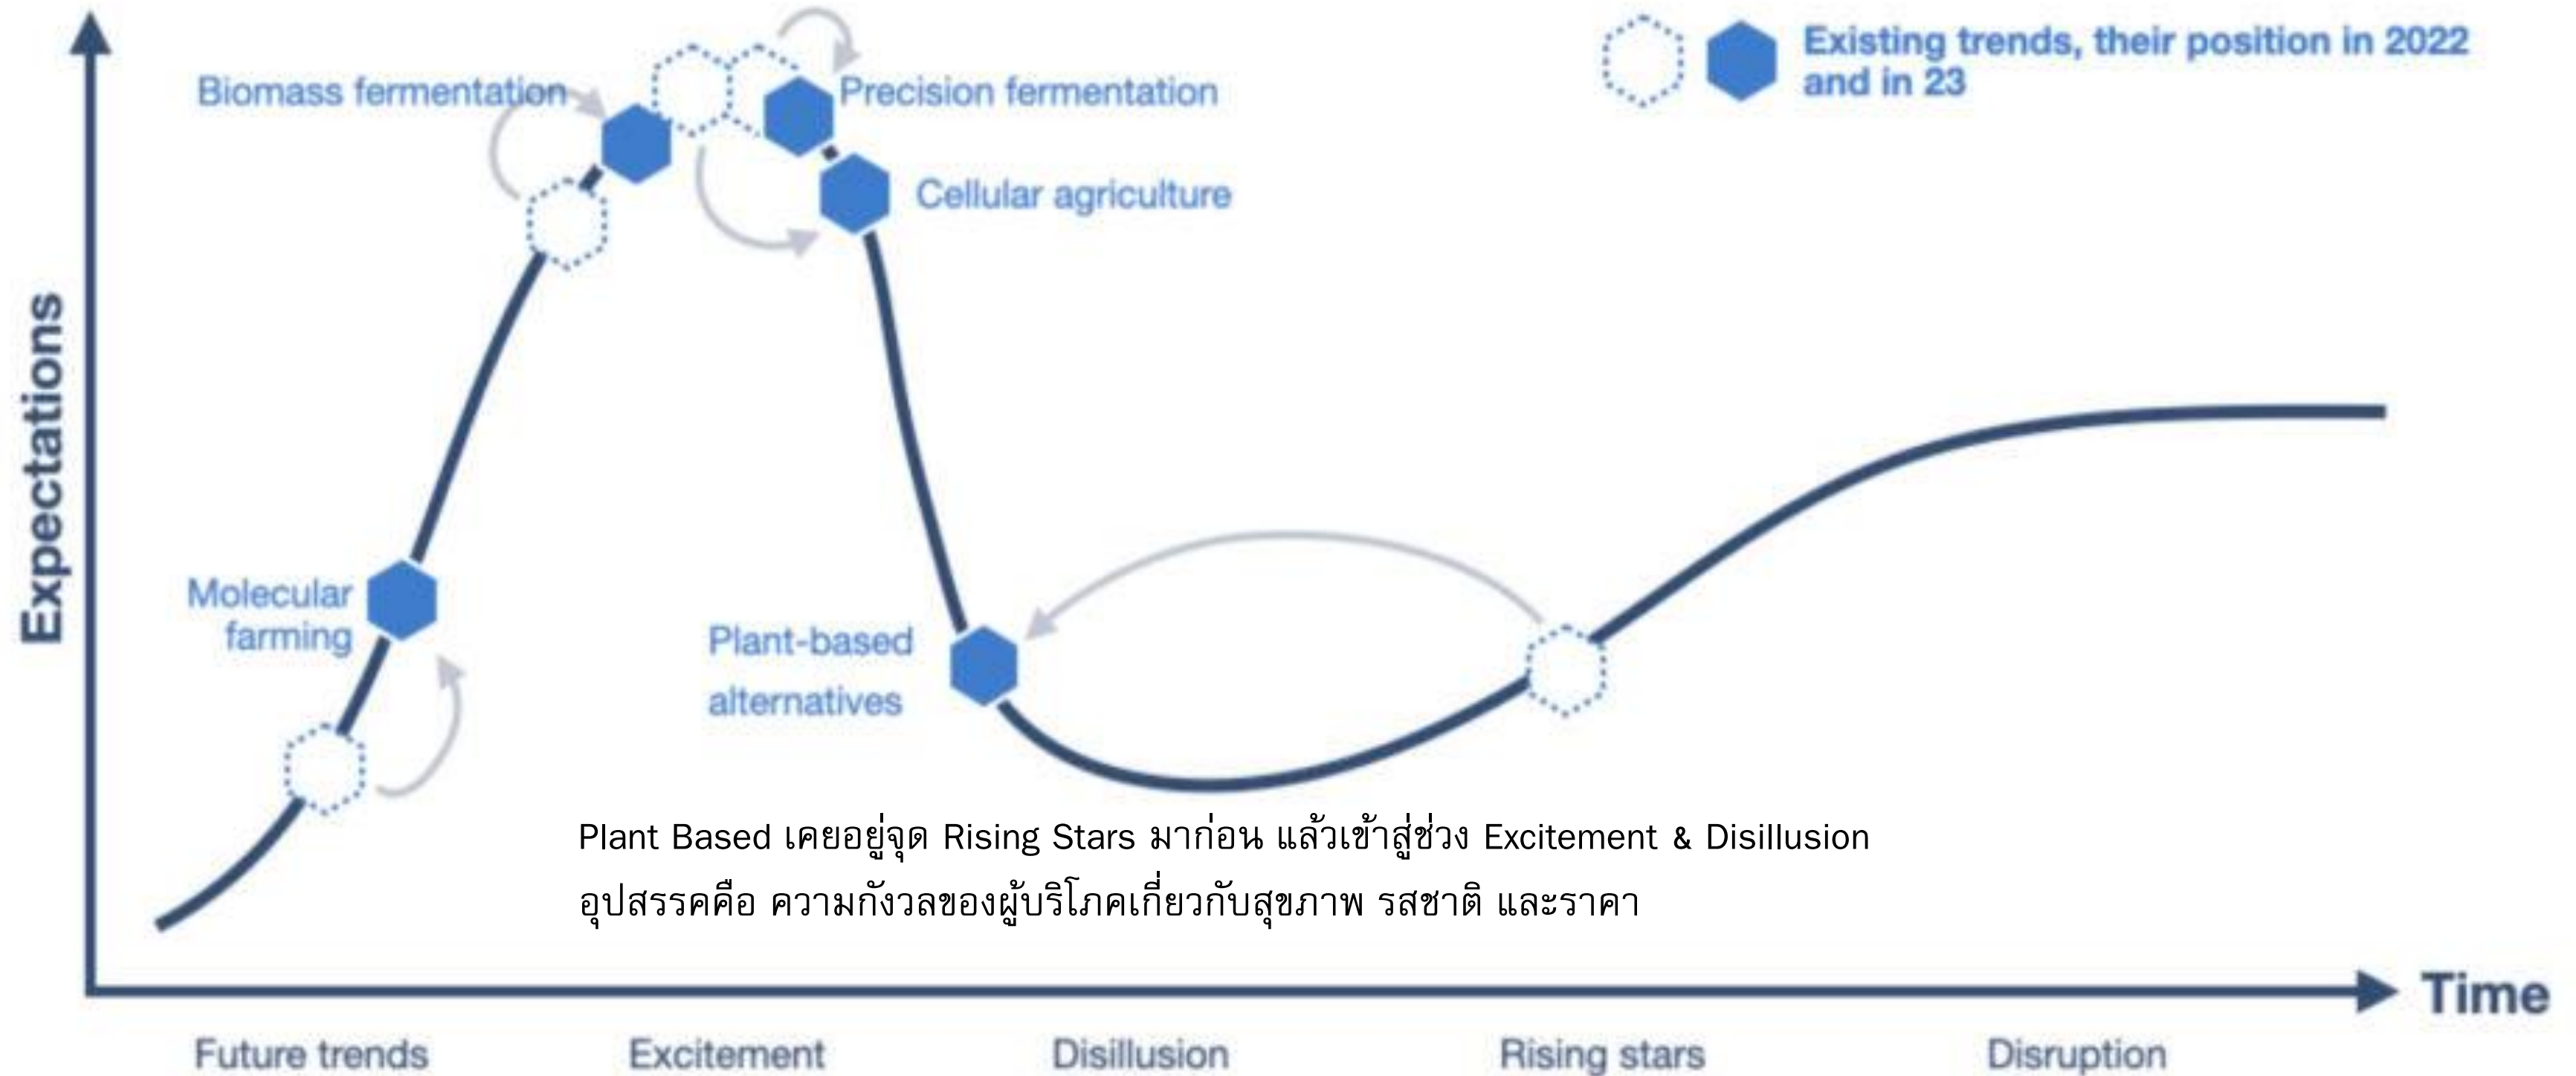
Existing trends, their position in 2022 and in 23

Biomass fermentation

Precision fermentation

Cellular agriculture

Expectations

Molecular farming

Plant-based alternatives

Plant Based เคยอยู่จุด Rising Stars มาก่อน แล้วเข้าสู่ช่วง Excitement & Disillusion
อุปสรรคคือ ความกังวลของผู้บริโภคเกี่ยวกับสุขภาพ รสชาติ และราคา

Time

Future trends

Excitement

Disillusion

Rising stars

Disruption